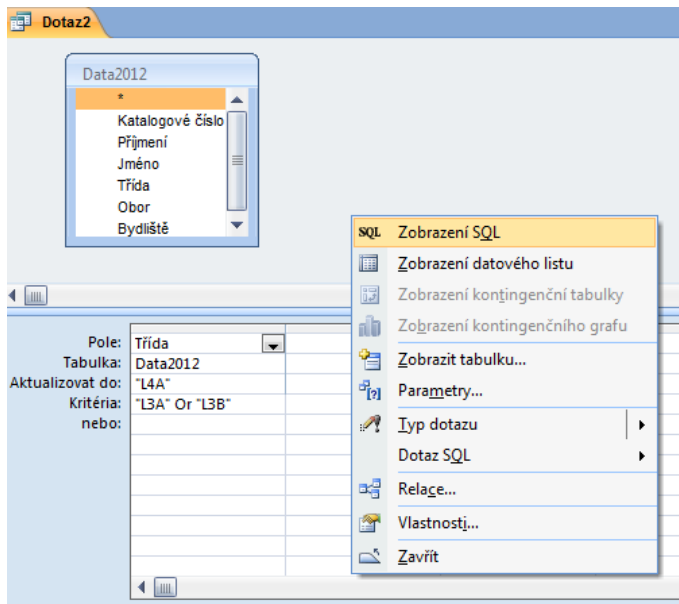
Dotaz2

Data2012
*
Katalogové číslo
Příjmení
Jméno
Třída
Obor
Bydliště

Pole: Třída
Tabulka: Data2012
Aktualizovat do: "L4A"
Kritéria: "L3A" Or "L3B"
nebo:

SQL Zobrazení SQL
Zobrazení datového listu
Zobrazení kontingenční tabulky
Zobrazení kontingenčního grafu
Zobrazit tabulku...
Parametry...
Typ dotazu
Dotaz SQL
Relace...
Vlastnosti...
Zavřít